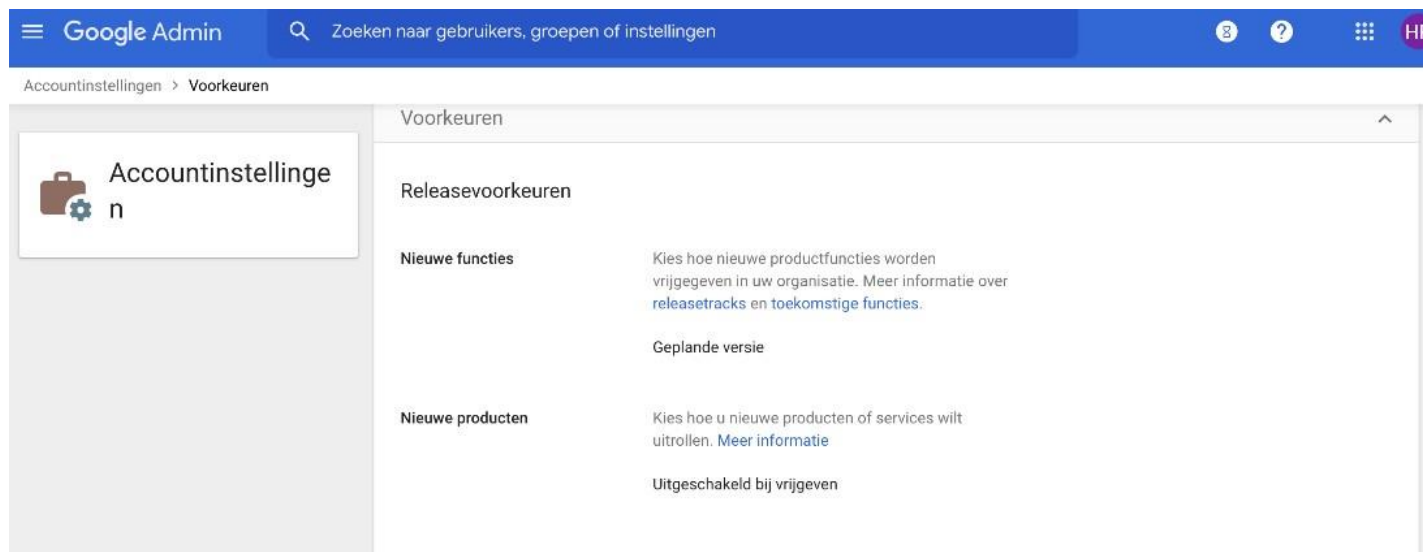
Google Admin

Zoeken naar gebruikers, groepen of instellingen

HI

Accountinstellingen > Voorkeuren

Accountinstellingen

Voorkeuren

Releasevoorkeuren

Nieuwe functies

Kies hoe nieuwe productfuncties worden vrijgegeven in uw organisatie. Meer informatie over releasetracks en toekomstige functies.

Geplande versie

Nieuwe producten

Kies hoe u nieuwe producten of services wilt uitrollen. Meer informatie

Uitgeschakeld bij vrijgeven